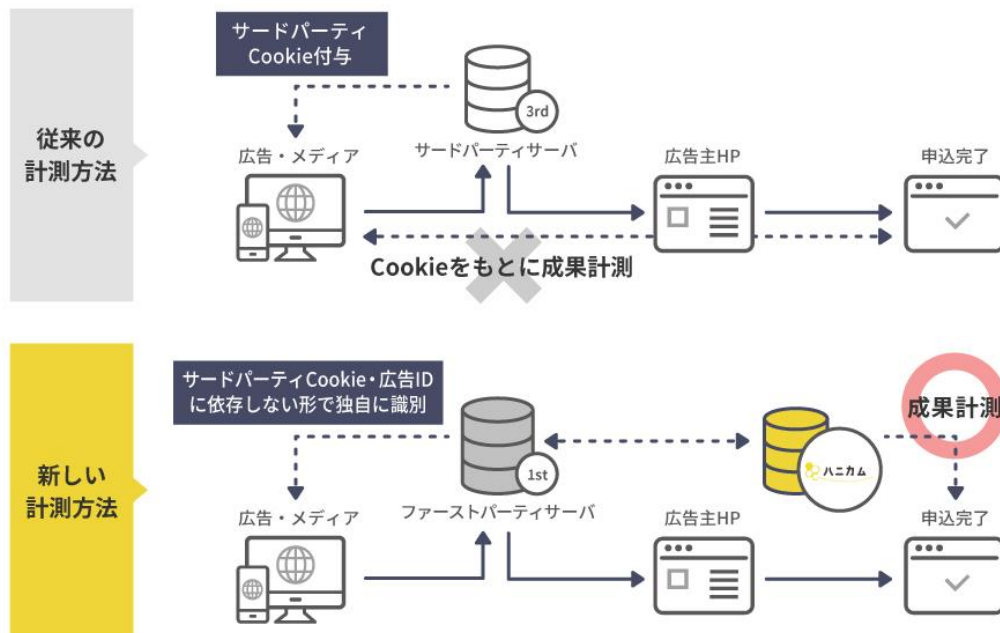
従来の計測方法

サードパーティCookie付与

3rd

広告・メディア

サードパーティサーバ

広告主HP

申込完了

Cookieをもとに成果計測

新しい計測方法

サードパーティCookie・広告IDに依存しない形で独自に識別

1st

ハニカム

成果計測

広告・メディア

ファーストパーティサーバ

広告主HP

申込完了